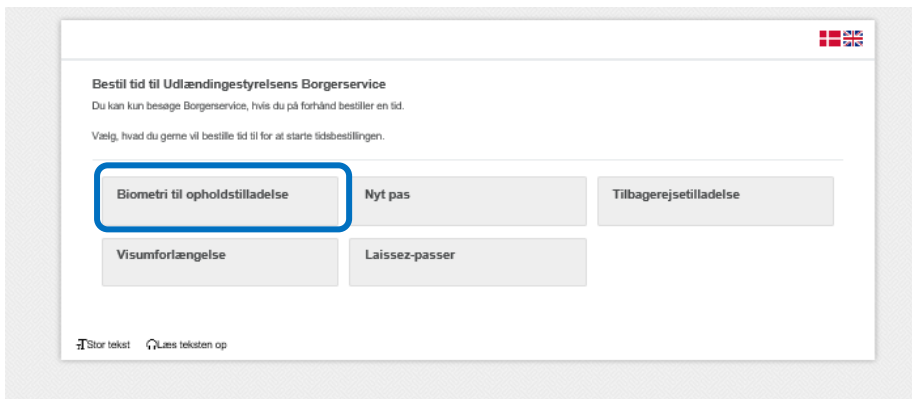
Bestil tid til Udlændingestyrelsens Borgerservice

Du kan kun besøge Borgerservice, hvis du på forhånd bestiller en tid.

Vælg, hvad du gerne vil bestille tid til for at starte tidsbestillingen.

Biometri til opholdstilladelse

Nyt pas

Tilbagerejsetilladelse

Visumforlængelse

Laissez-passer

Stor tekst

Læs teksten op